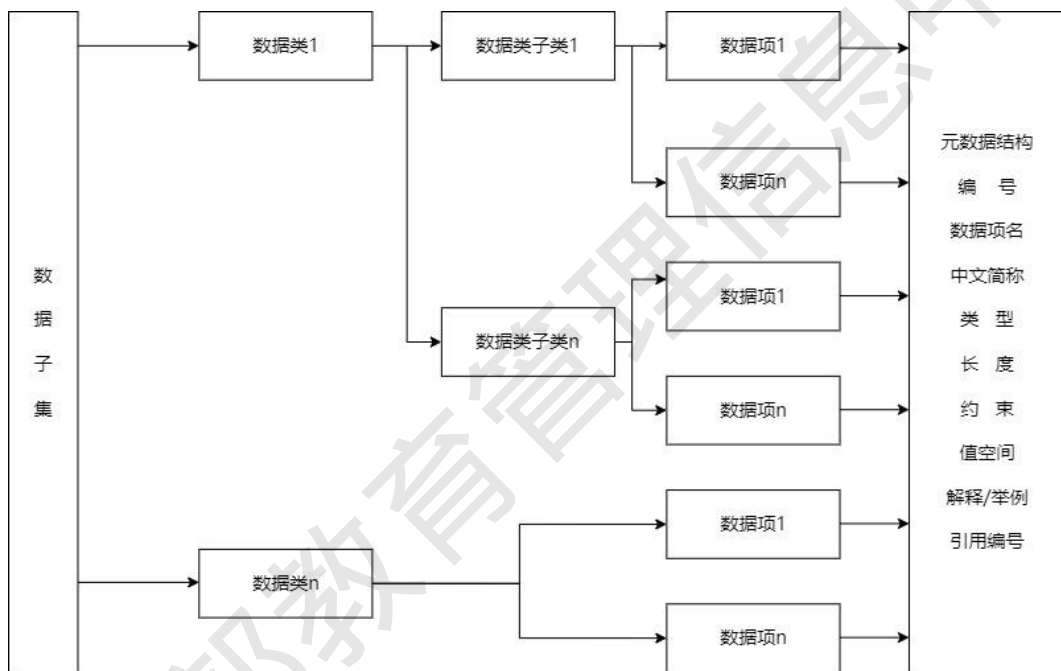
数据子集

数据类1

数据类子类1

数据项1

数据项n

数据类子类n

数据项1

数据项n

数据类n

数据项1

数据项n

元数据结构
编 号
数据项名
中文简称
类 型
长 度
约 束
值空间
解释/举例
引用编号

部教育管理信息